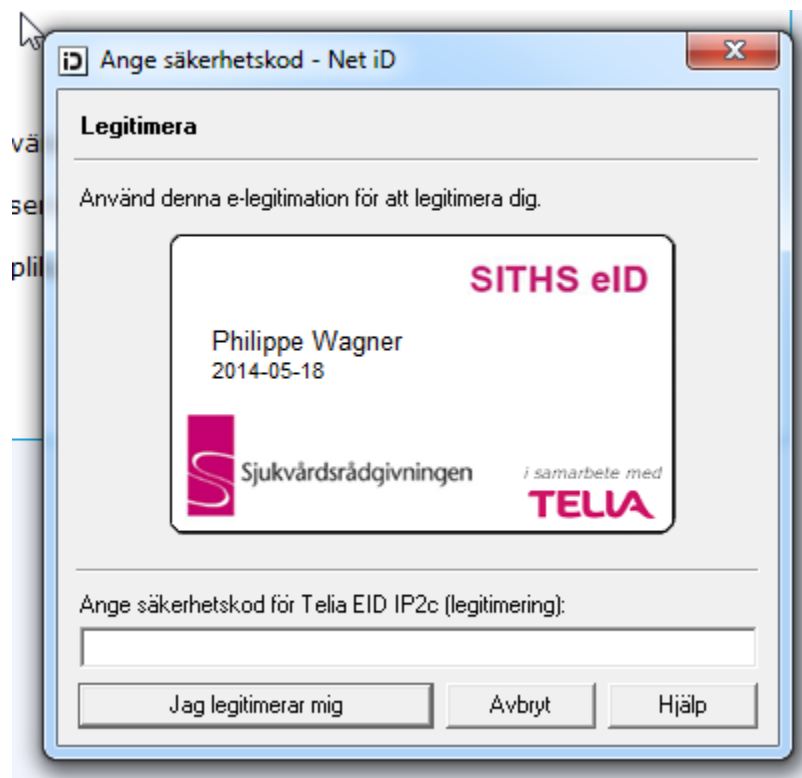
vä
se
pli

iD Ange säkerhetskod - Net iD

X

Legitimera

Använd denna e-legitimation för att legitimera dig.

SITHS eID

Philippe Wagner
2014-05-18

Sjukvårdsrådgivningen

i samarbete med
TELIA

Ange säkerhetskod för Telia EID IP2c (legitimering):

Jag legitimerar mig

Avbryt

Hjälp